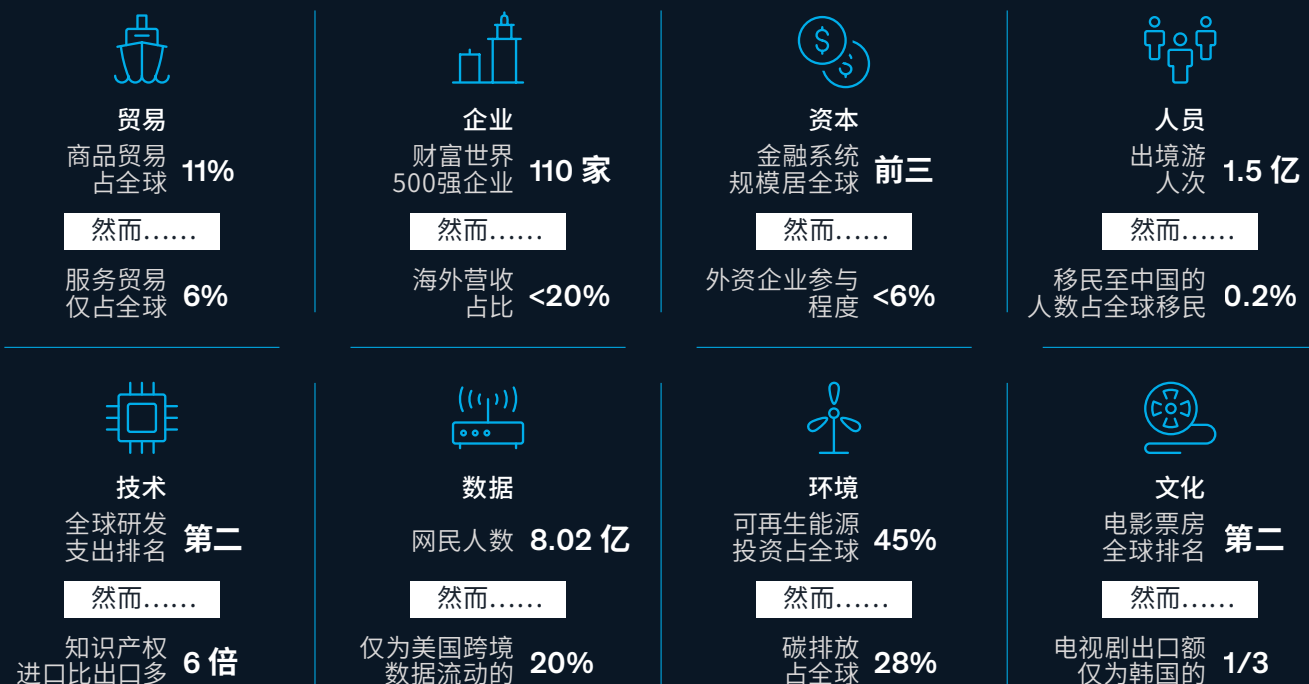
贸易
商品贸易占全球 11%
然而……
服务贸易仅占全球 6%

企业
财富世界500强企业 110 家
然而……
海外营收占比 <20%

资本
金融系统规模居全球 前三
然而……
外资企业参与程度 <6%

人员
出境游人次 1.5 亿
然而……
移民至中国的人数占全球移民 0.2%

技术
全球研发支出排名 第二
然而……
知识产权进口比出口多 6 倍

数据
网民人数 8.02 亿
然而……
仅为美国跨境数据流动的 20%

环境
可再生能源投资占全球 45%
然而……
碳排放占全球 28%

文化
电影票房全球排名 第二
然而……
电视剧出口额仅为韩国的 1/3